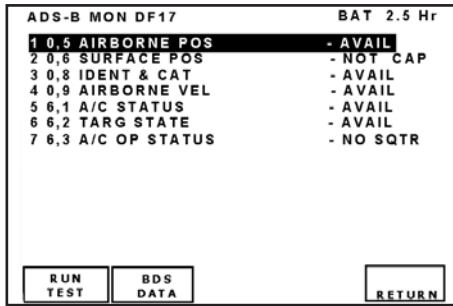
ADS-B MON DF17 BAT 2.5 Hr

1 0,5 AIRBORNE POS - AVAIL
2 0,6 SURFACE POS - NOT CAP
3 0,8 IDENT & CAT - AVAIL
4 0,9 AIRBORNE VEL - AVAIL
5 6,1 A/C STATUS - AVAIL
6 6,2 TARG STATE - AVAIL
7 6,3 A/C OP STATUS - NO SQTR

RUN TEST

BDS DATA

RETURN